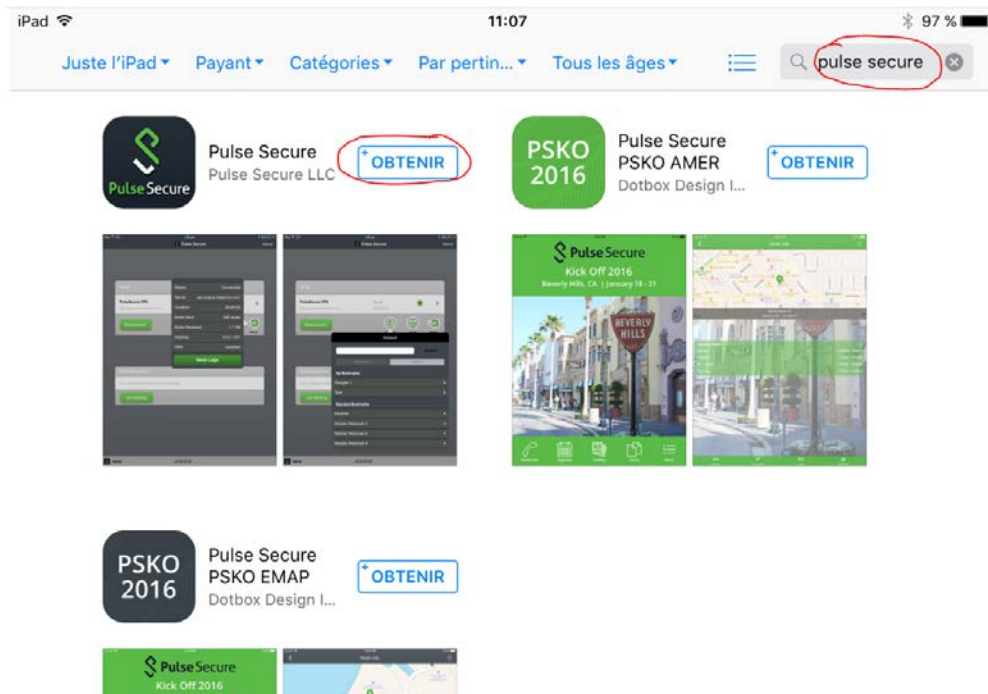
iPad 11:07 97 %

Juste l'iPad ▾ Payant ▾ Catégories ▾ Par pertin... ▾ Tous les âges ▾

pulse secure

Pulse Secure

Pulse Secure
Pulse Secure LLC
+ OBTENIR

PSKO 2016
Pulse Secure PSKO AMER
Dotbox Design I...
+ OBTENIR

Pulse Secure
Kick Off 2016
Beverly Hills, CA | January 18 - 21

BEVERLY HILLS

PSKO 2016
Pulse Secure PSKO EMAP
Dotbox Design I...
+ OBTENIR

Pulse Secure
Kick Off 2016